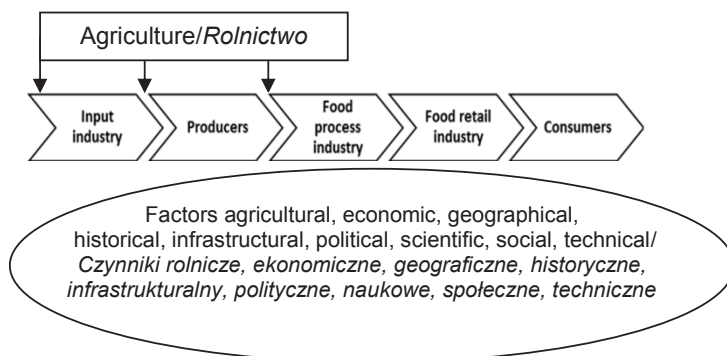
Agriculture/*Rolnictwo*

Input industry

Producers

Food process industry

Food retail industry

Consumers

Factors agricultural, economic, geographical, historical, infrastructural, political, scientific, social, technical/ *Czynniki rolnicze, ekonomiczne, geograficzne, historyczne, infrastrukturalny, polityczne, naukowe, społeczne, techniczne*